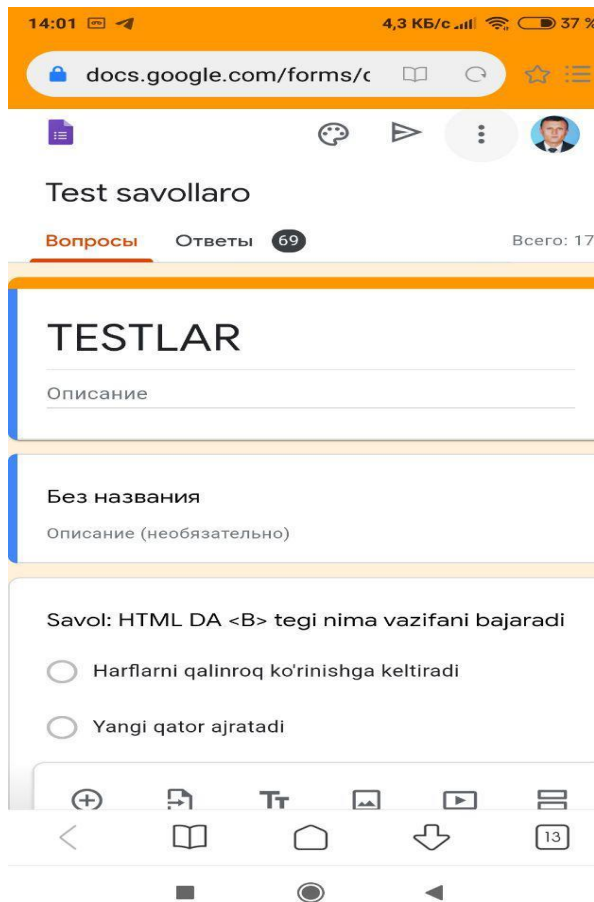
14:01 4,3 КБ/с 37 %

docs.google.com/forms/c

Test savollaro

Вопросы Ответы 69 Всего: 17

TESTLAR

Описание

Без названия

Описание (необязательно)

Savol: HTML DA <B> tegi nima vazifani bajaradi

Harflarni qalinroq ko'rinishga keltiradi

Yangi qator ajratadi

13